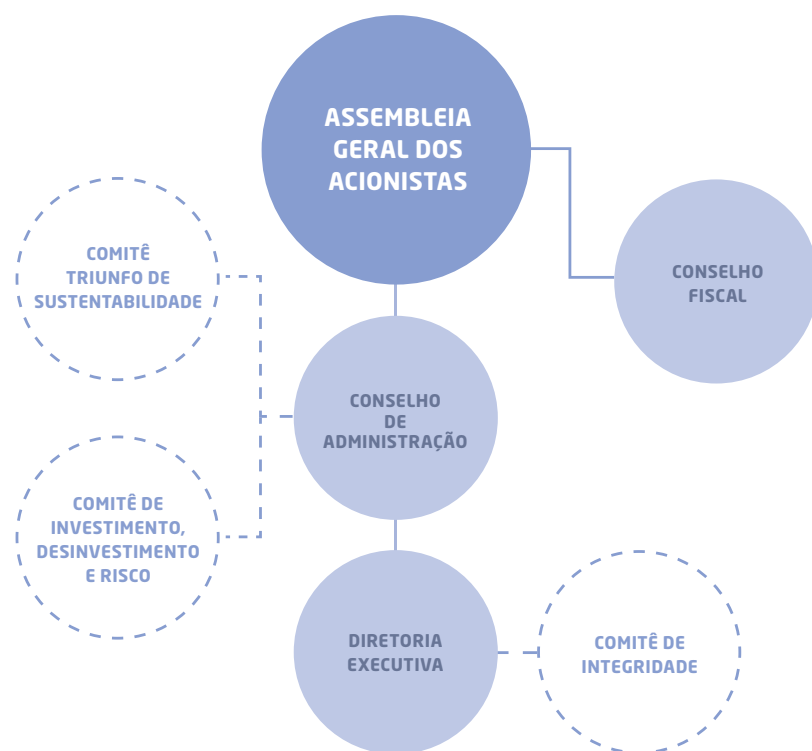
ASSEMBLEIA GERAL DOS ACIONISTAS

CONSELHO FISCAL

COMITÊ TRIUNFO DE SUSTENTABILIDADE

CONSELHO DE ADMINISTRAÇÃO

COMITÊ DE INVESTIMENTO, DESINVESTIMENTO E RISCO

DIRETORIA EXECUTIVA

COMITÊ DE INTEGRIDADE